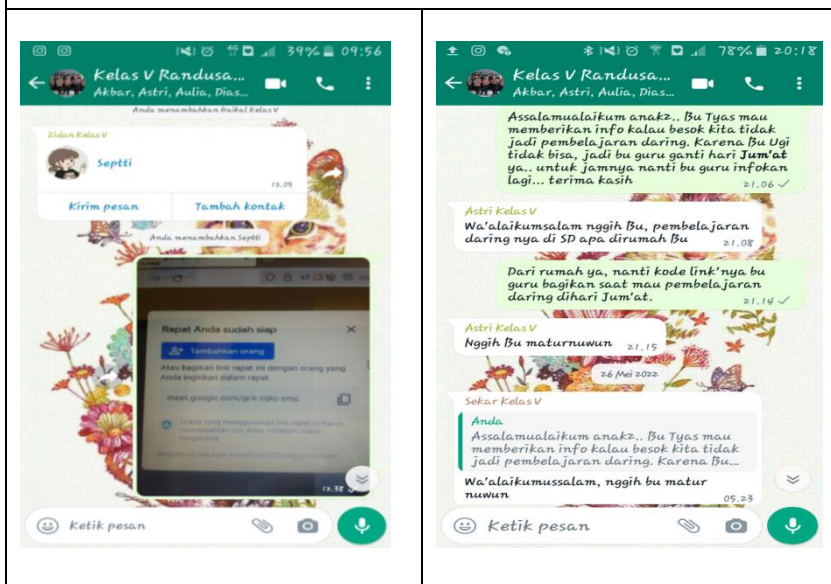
39% 09:56

Kelas V Randusa...
Akbar, Astri, Aulia, Dias...

Anda menambahkan Haikal Kelas V

Zidan Kelas V

Septti

12.05

Kirim pesan

Tambah kontak

Anda menambahkan Septti

Rapat Anda sudah siap

Tambahkan orang

Atau bagikan link rapat ini dengan orang yang Anda inginkan dalam rapat

meet.google.com/gck-zqkc-smo

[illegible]

12.38

Ketik pesan

78% 20:18

Kelas V Randusa...
Akbar, Astri, Aulia, Dias...

Assalamualaikum anak2.. Bu Tyas mau memberikan info kalau besok kita tidak jadi pembelajaran daring. Karena Bu Ugi tidak bisa, jadi bu guru ganti hari Jum'at ya.. untuk jamnya nanti bu guru infokan lagi... terima kasih 21.06

Astri Kelas V
Wa'alaikumsalam nggih Bu, pembelajaran daring nya di SD apa dirumah Bu 21.08

Dari rumah ya, nanti kode link'nya bu guru bagikan saat mau pembelajaran daring dihari Jum'at. 21.14

Astri Kelas V
Nggih Bu maturnuwun 21.15

26 Mei 2022

Sekar Kelas V
Anda
Assalamualaikum anak2.. Bu Tyas mau memberikan info kalau besok kita tidak jadi pembelajaran daring. Karena Bu...

Wa'alaikumussalam, nggih bu matur nuwun 05.23

Ketik pesan